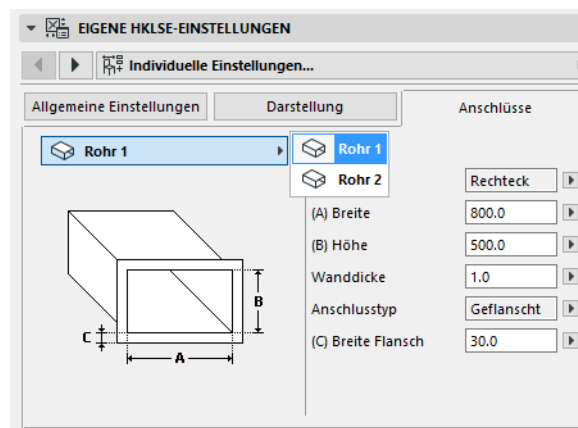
EIGENE HKLSE-EINSTELLUNGEN

Individuelle Einstellungen...

Allgemeine Einstellungen | Darstellung | Anschlüsse

Rohr 1

Rohr 1
Rohr 2

Rechteck
(A) Breite 800.0
(B) Höhe 500.0
Wanddicke 1.0
Anschlusstyp Geflanscht
(C) Breite Flansch 30.0

B
C
A